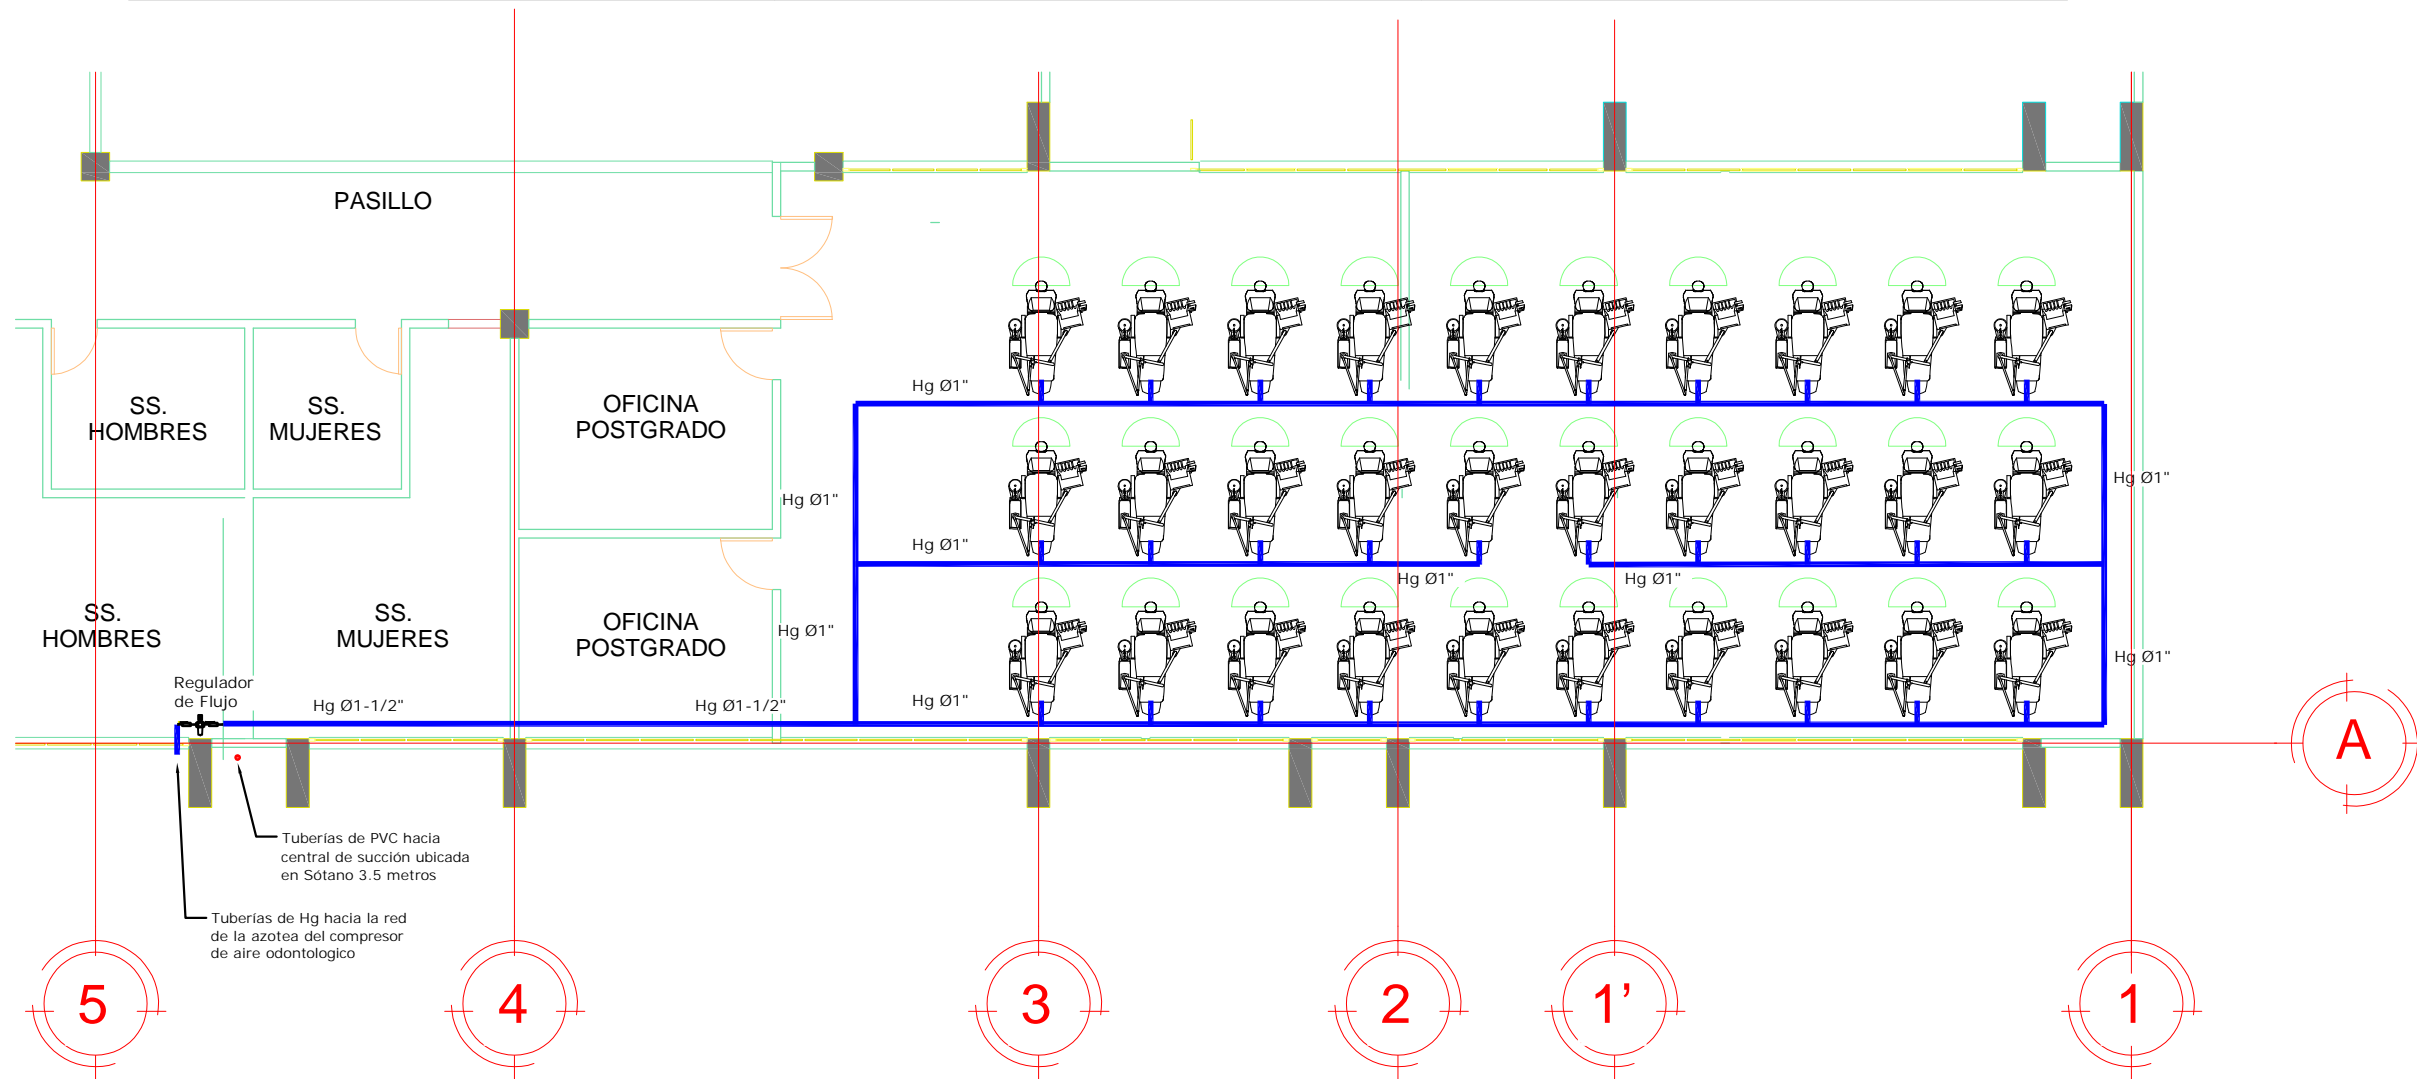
PASILLO

SS. HOMBRES

SS. MUJERES

OFICINA POSTGRADO

Hg Ø1"

Hg Ø1"

Hg Ø1"

Hg Ø1"

SS. HOMBRES

SS. MUJERES

OFICINA POSTGRADO

Hg Ø1"

Hg Ø1"

Hg Ø1"

Hg Ø1"

Hg Ø1"

Regulador de Flujo

Hg Ø1-1/2"

Hg Ø1-1/2"

Hg Ø1"

A

Tuberías de PVC hacia central de succión ubicada en Sótano 3.5 metros

Tuberías de Hg hacia la red de la azotea del compresor de aire odontologico

5

4

3

2

1'

1